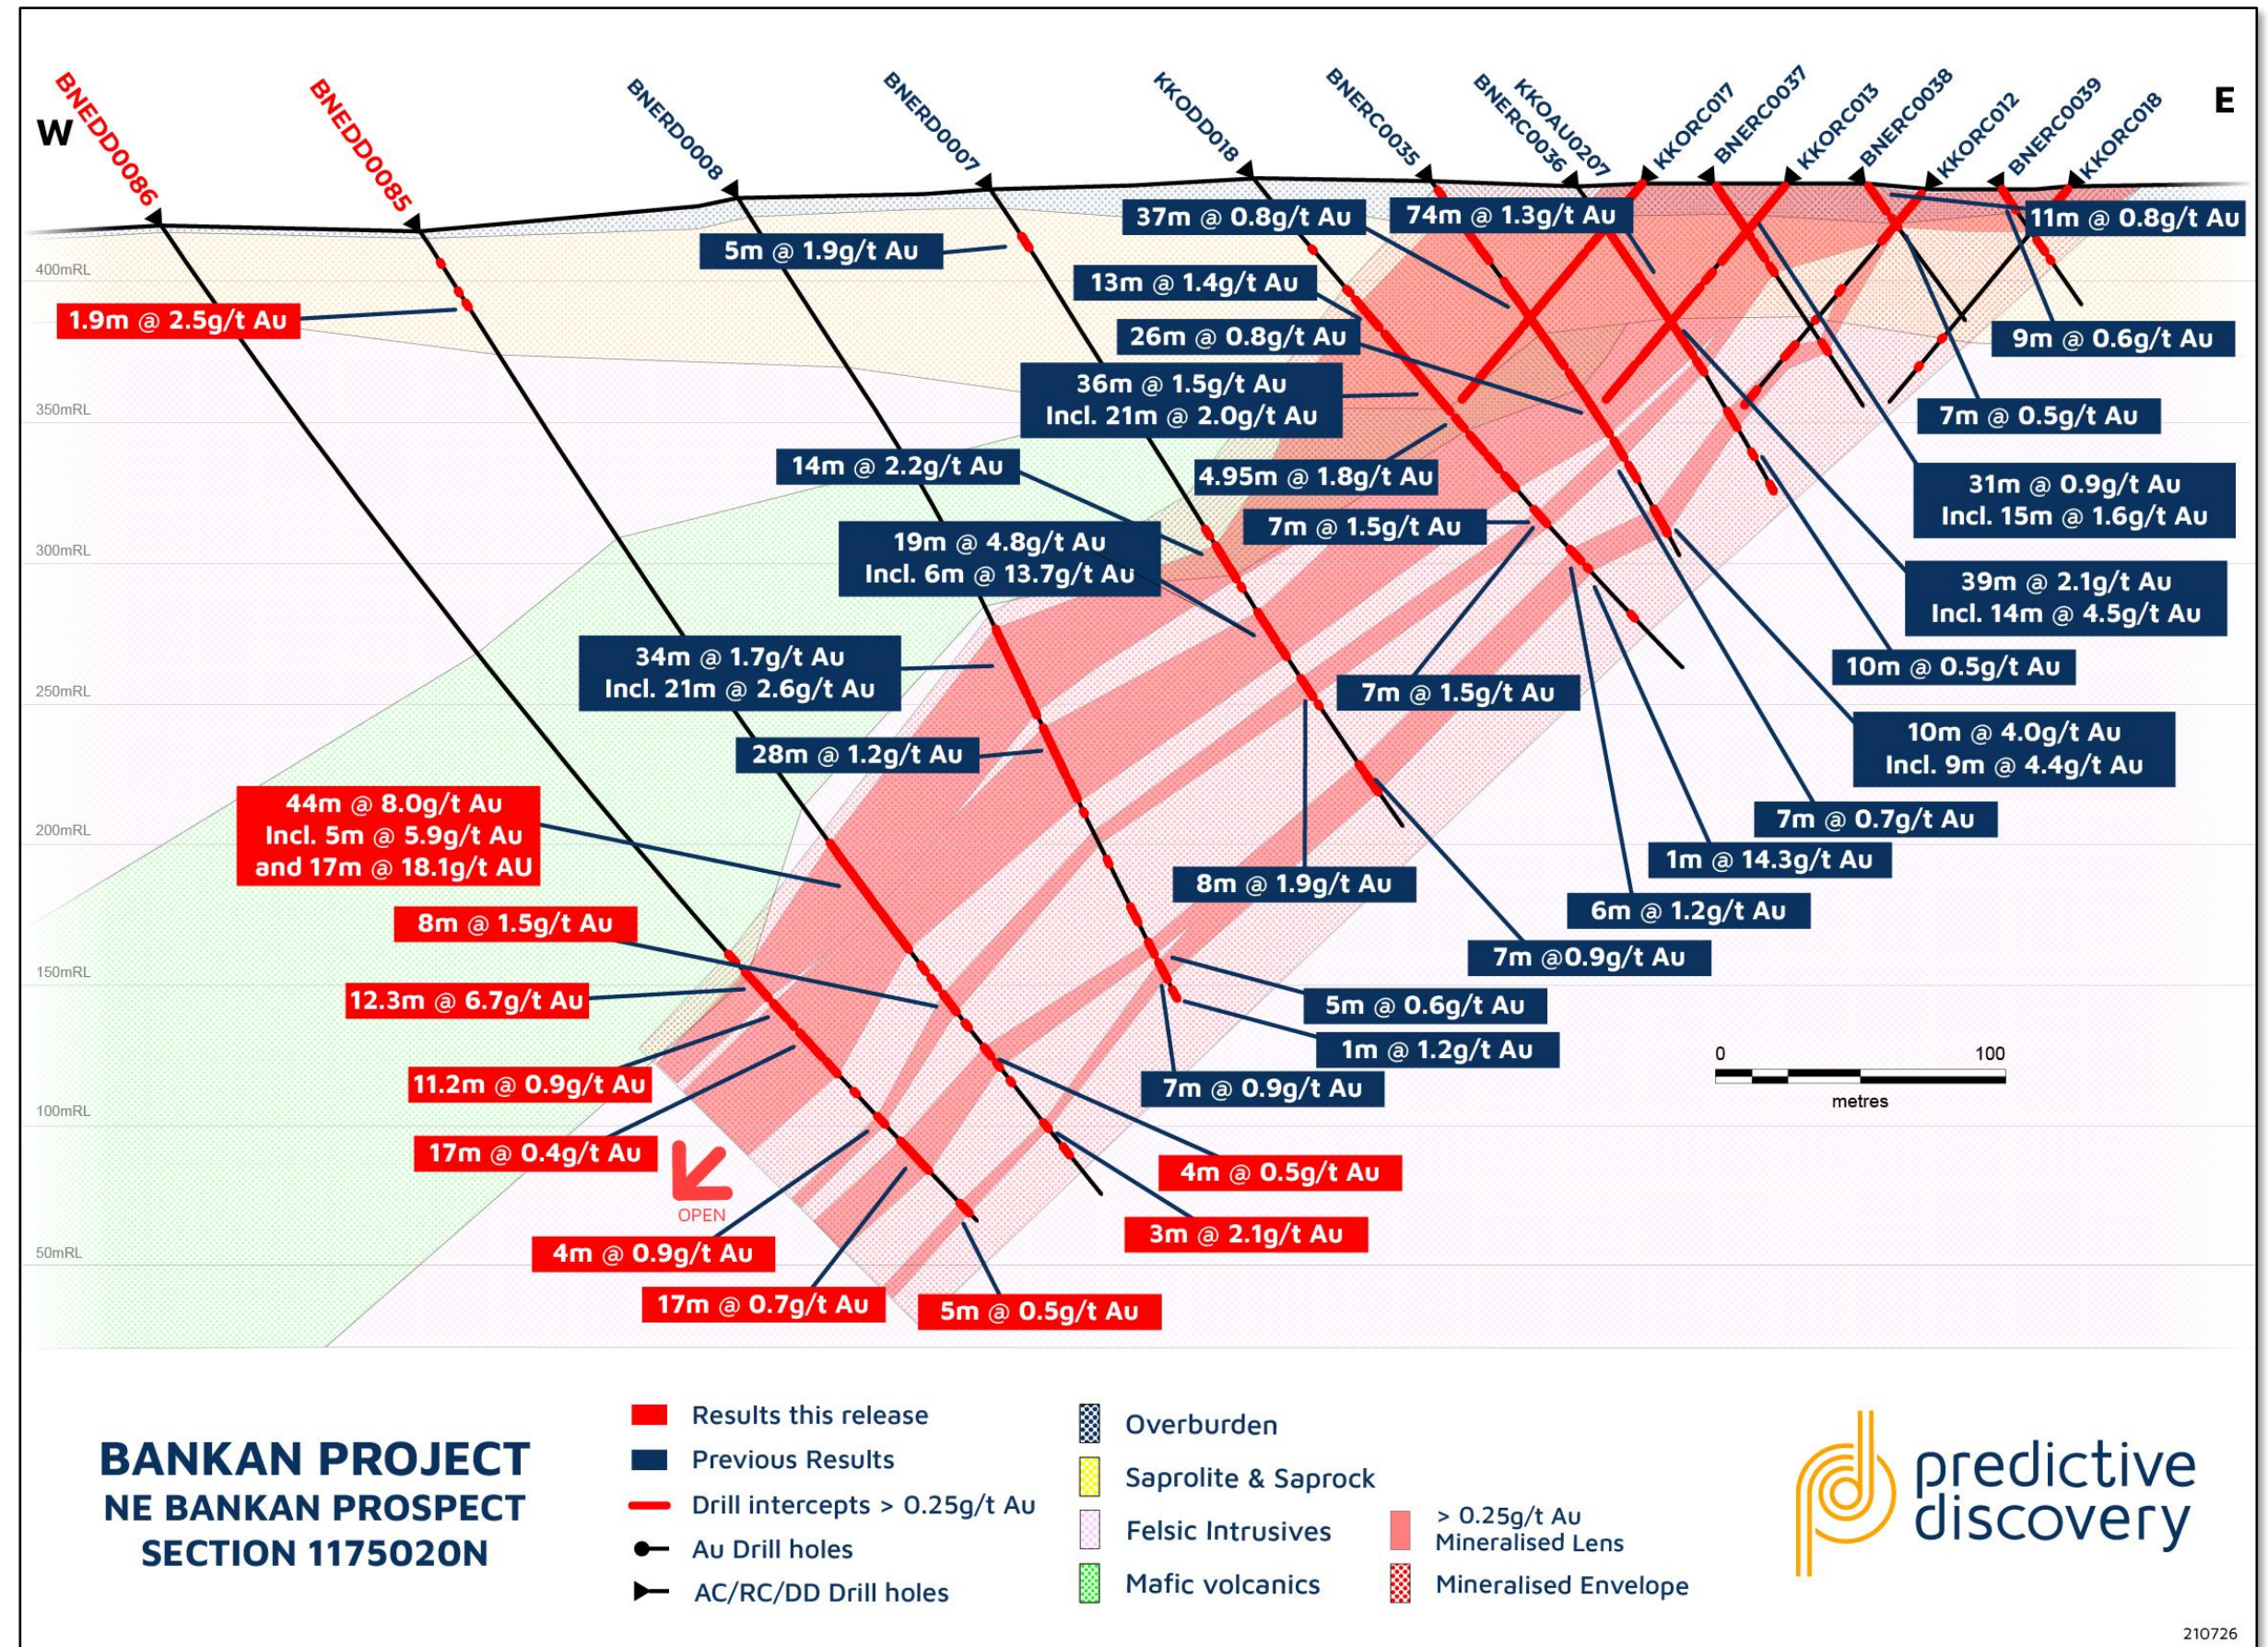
W

E

BNEDD0086
BNEDD0085
BNERD0008
BNERD0007
KKODD018
BNERC0035
BNERC0036
KKOAU0207
KKORC017
BNERC0037
KKORC013
BNERC0038
KKORC012
BNERC0039
KKORC018

400mRL
350mRL
300mRL
250mRL
200mRL
150mRL
100mRL
50mRL

1.9m @ 2.5g/t Au
5m @ 1.9g/t Au
37m @ 0.8g/t Au
74m @ 1.3g/t Au
11m @ 0.8g/t Au
13m @ 1.4g/t Au
26m @ 0.8g/t Au
9m @ 0.6g/t Au
36m @ 1.5g/t Au
Incl. 21m @ 2.0g/t Au
7m @ 0.5g/t Au
14m @ 2.2g/t Au
4.95m @ 1.8g/t Au
31m @ 0.9g/t Au
Incl. 15m @ 1.6g/t Au
7m @ 1.5g/t Au
19m @ 4.8g/t Au
Incl. 6m @ 13.7g/t Au
39m @ 2.1g/t Au
Incl. 14m @ 4.5g/t Au
10m @ 0.5g/t Au
34m @ 1.7g/t Au
Incl. 21m @ 2.6g/t Au
7m @ 1.5g/t Au
10m @ 4.0g/t Au
Incl. 9m @ 4.4g/t Au
28m @ 1.2g/t Au
44m @ 8.0g/t Au
Incl. 5m @ 5.9g/t Au
and 17m @ 18.1g/t AU
7m @ 0.7g/t Au
1m @ 14.3g/t Au
8m @ 1.9g/t Au
6m @ 1.2g/t Au
8m @ 1.5g/t Au
7m @0.9g/t Au
12.3m @ 6.7g/t Au
5m @ 0.6g/t Au
1m @ 1.2g/t Au
11.2m @ 0.9g/t Au
7m @ 0.9g/t Au
0
100
metres
17m @ 0.4g/t Au
4m @ 0.5g/t Au
OPEN
3m @ 2.1g/t Au
4m @ 0.9g/t Au
17m @ 0.7g/t Au
5m @ 0.5g/t Au

BANKAN PROJECT
NE BANKAN PROSPECT
SECTION 1175020N

Results this release
Previous Results
Drill intercepts > 0.25g/t Au
Au Drill holes
AC/RC/DD Drill holes

Overburden
Saprolite & Saprock
Felsic Intrusives
Mafic volcanics

> 0.25g/t Au
Mineralised Lens
Mineralised Envelope

predictive discovery

210726